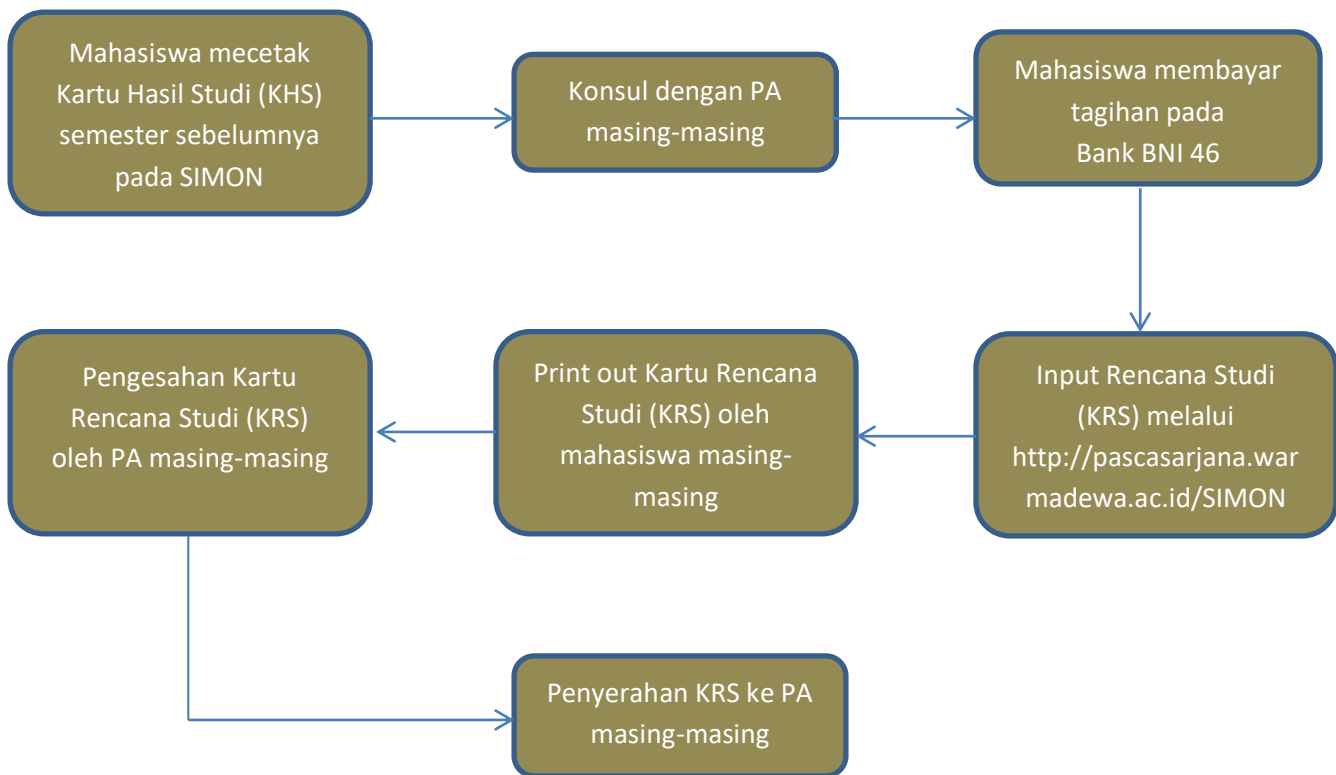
Mahasiswa mecetak Kartu Hasil Studi (KHS) semester sebelumnya pada SIMON

Konsul dengan PA masing-masing

Mahasiswa membayar tagihan pada Bank BNI 46

Input Rencana Studi (KRS) melalui http://pascasarjana.warmadewa.ac.id/SIMON

Print out Kartu Rencana Studi (KRS) oleh mahasiswa masing-masing

Pengesahan Kartu Rencana Studi (KRS) oleh PA masing-masing

Penyerahan KRS ke PA masing-masing